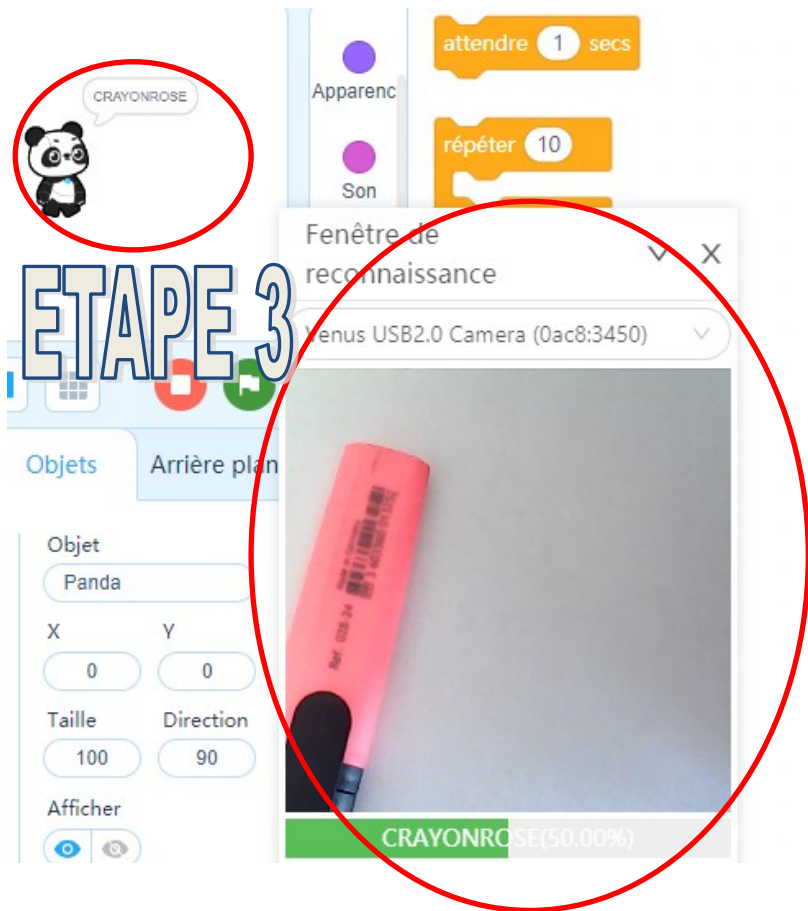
CRAYONROSE

Apparenc

Son

attendre 1 secs

répéter 10

ETAPE 3

Fenêtre de reconnaissance

Venus USB2.0 Camera (0ac8:3450)

CRAYONROSE(50.00%)

Objets

Arrière plan

Objet

Panda

X

Y

0

0

Taille

Direction

100

90

Afficher